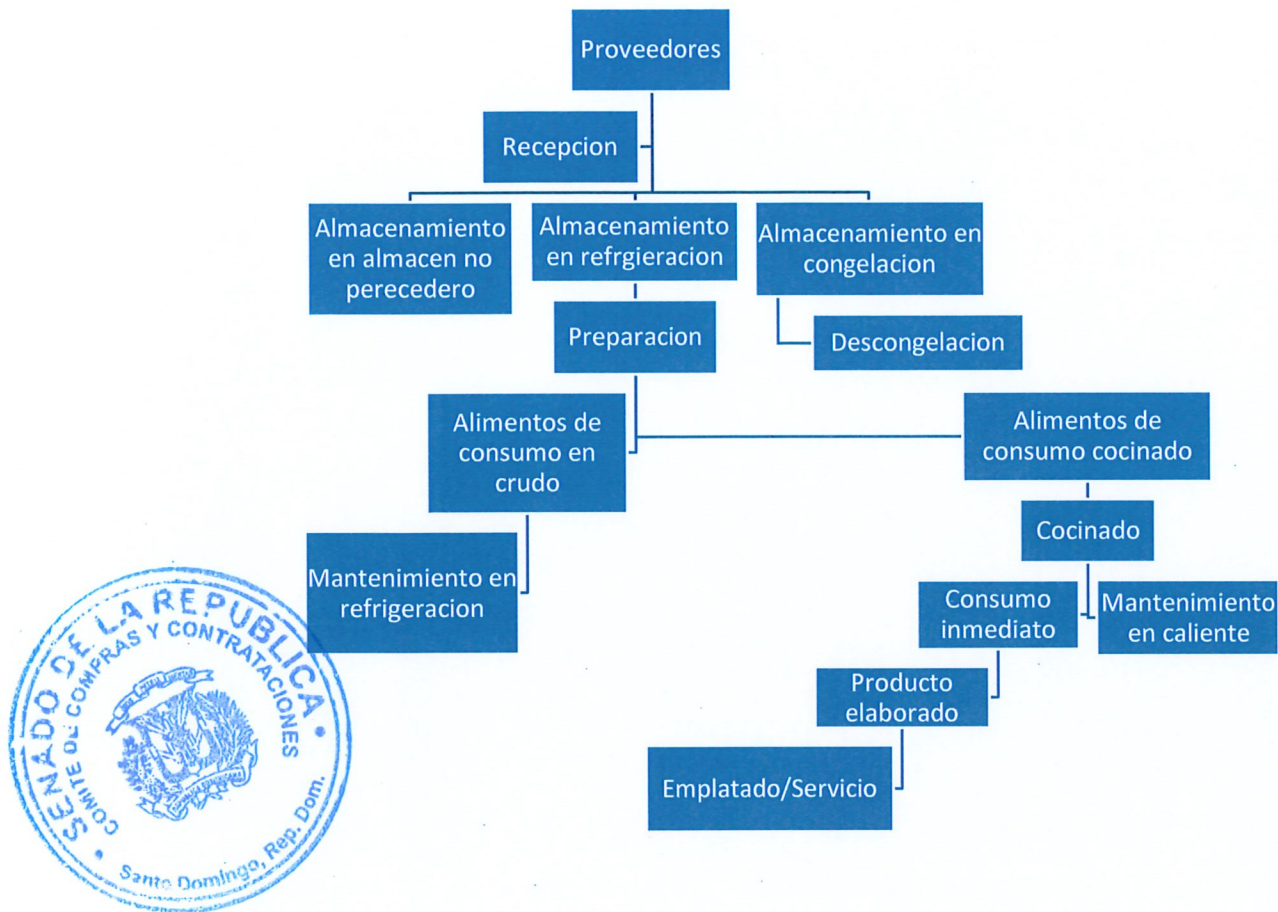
Proveedores

Recepcion

Almacenamiento en almacen no perecedero

Almacenamiento en refrgieracion

Almacenamiento en congelacion

Preparacion

Descongelacion

Alimentos de consumo en crudo

Alimentos de consumo cocinado

Cocinado

Mantenimiento en refrigeracion

Consumo inmediato

Mantenimiento en caliente

Producto elaborado

Emplatado/Servicio

SENADO DE LA REPUBLICA
COMITE DE COMPRAS Y CONTRATACIONES
Santo Domingo, Rep. Dom.